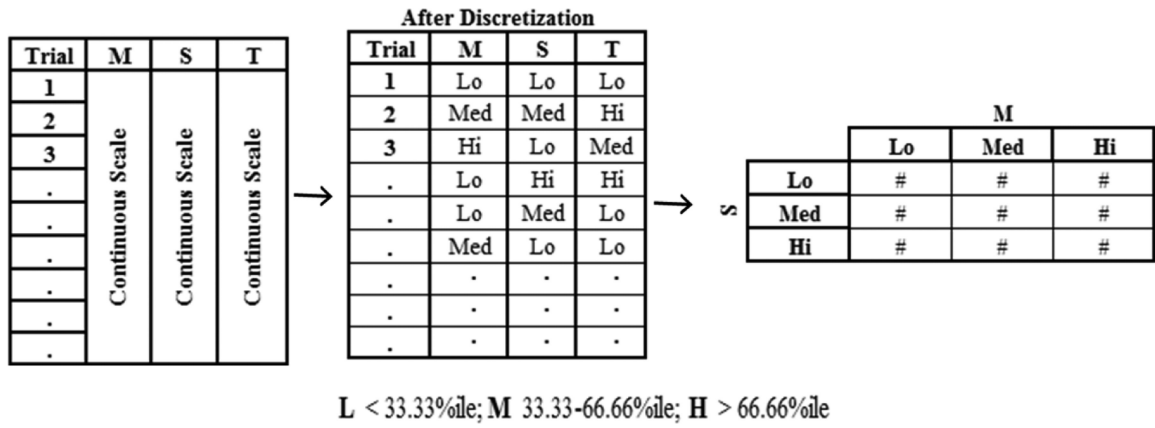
| Trial | M | S | T |
|---|---|---|---|
| 1 | Continuous Scale | Continuous Scale | Continuous Scale |
| 2 | | | |
| 3 | | | |
| . | | | |
| . | | | |
| . | | | |
| . | | | |
| . | | | |
| . | | | |

→

After Discretization

| Trial | M | S | T |
|---|---|---|---|
| 1 | Lo | Lo | Lo |
| 2 | Med | Med | Hi |
| 3 | Hi | Lo | Med |
| . | Lo | Hi | Hi |
| . | Lo | Med | Lo |
| . | Med | Lo | Lo |
| . | . | . | . |
| . | . | . | . |
| . | . | . | . |

→

M

| S | Lo | Med | Hi |
|---|---|---|---|
| Lo | # | # | # |
| Med | # | # | # |
| Hi | # | # | # |

L < 33.33%ile; M 33.33-66.66%ile; H > 66.66%ile